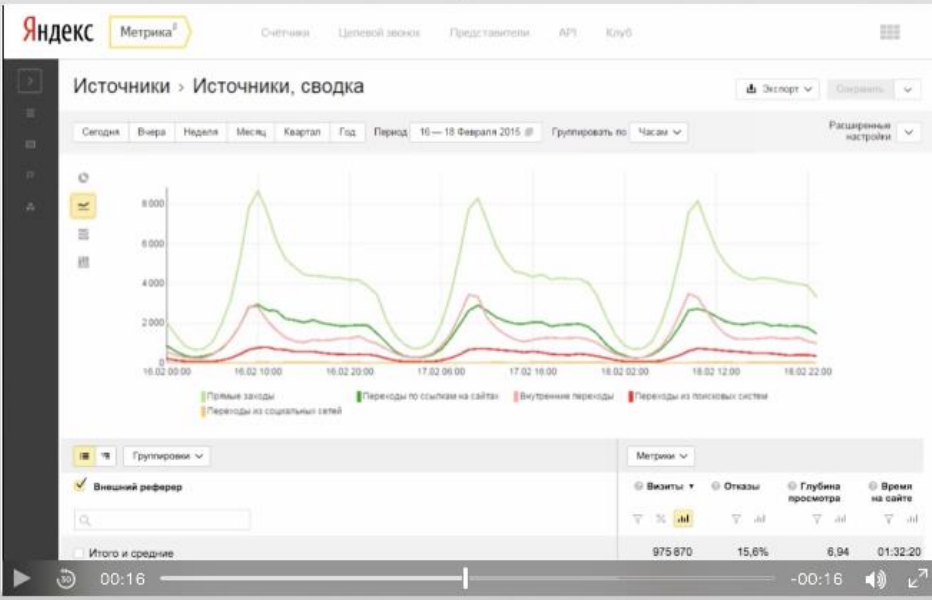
Яндекс Метрика

Счетчики Целевой звонок Представители API Клуб

Источники › Источники, сводка

Экспорт Сохранить

Сегодня Вчера Неделя Месяц Квартал Год Период 16 — 18 Февраля 2015 Группировать по Часам

Расширенные настройки

8 000
6 000
4 000
2 000
0

16.02 00:00 16.02 10:00 16.02 20:00 17.02 06:00 17.02 16:00 18.02 02:00 18.02 12:00 18.02 22:00

Прямые заходы Переходы по ссылкам на сайтах Внутренние переходы Переходы из поисковых систем Переходы из социальных сетей

Группировки

Метрики

Внешний реферер

Визиты Отказы Глубина просмотра Время на сайте

Итого и средние 975 670 15,6% 6,94 01:32:20

30 00:16 -00:16